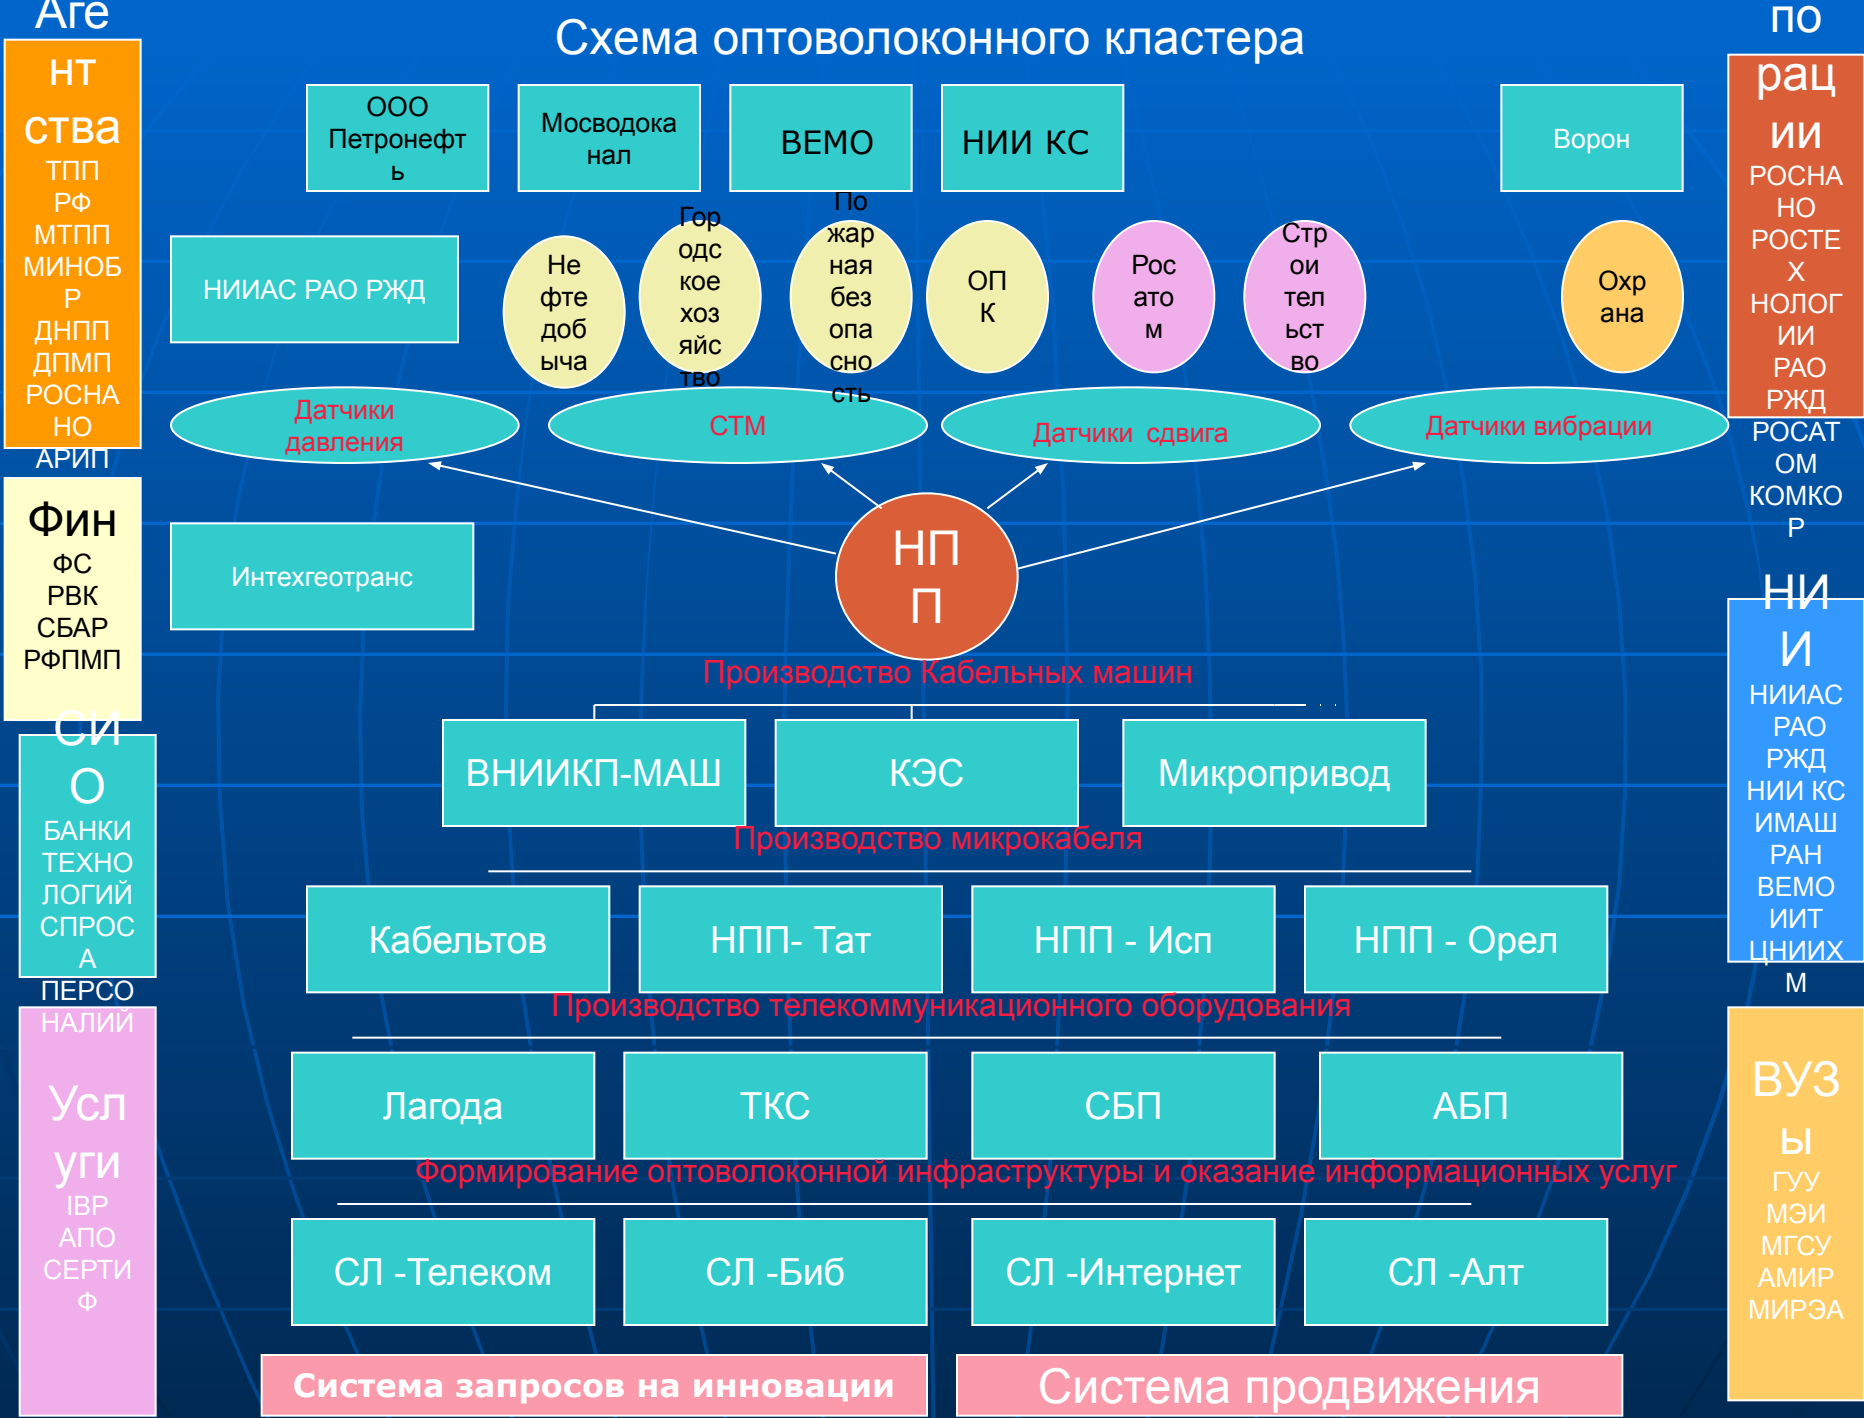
Агентства ТПП РФ МТПП МИНОБР ДНПП ДПМП РОСНАНО АРИП

Фин ФС РВК СБАР РФПМП

СИО БАНКИ ТЕХНОЛОГИЙ СПРОСА ПЕРСОНАЛИЙ

Услуги IBP АПО СЕРТИФ

Схема оптоволоконного кластера

ООО Петронефть

Мосводоканал

ВЕМО

НИИ КС

Ворон

НИИАС РАО РЖД

Нефтедобыча

Городское хозяйство

Пожарная безопасность

ОПК

Росатом

Строительство

Охрана

Датчики давления

СТМ

Датчики сдвига

Датчики вибрации

Интехгеотранс

НПП

Производство Кабельных машин

ВНИИКП-МАШ

КЭС

Микропривод

Производство микрокабеля

Кабельтов

НПП- Тат

НПП - Исп

НПП - Орел

Производство телекоммуникационного оборудования

Лагода

ТКС

СБП

АБП

Формирование оптоволоконной инфраструктуры и оказание информационных услуг

СЛ -Телеком

СЛ -Биб

СЛ -Интернет

СЛ -Алт

Система запросов на инновации

Система продвижения

Корпорации РОСНАНО РОСТЕХНОЛОГИИ РАО РЖД РОСАТОМ КОМКОР

НИИ НИИАС РАО РЖД НИИ КС ИМАШ РАН ВЕМО ИИТ ЦНИИХМ

ВУЗы ГУУ МЭИ МГСУ АМИР МИРЭА